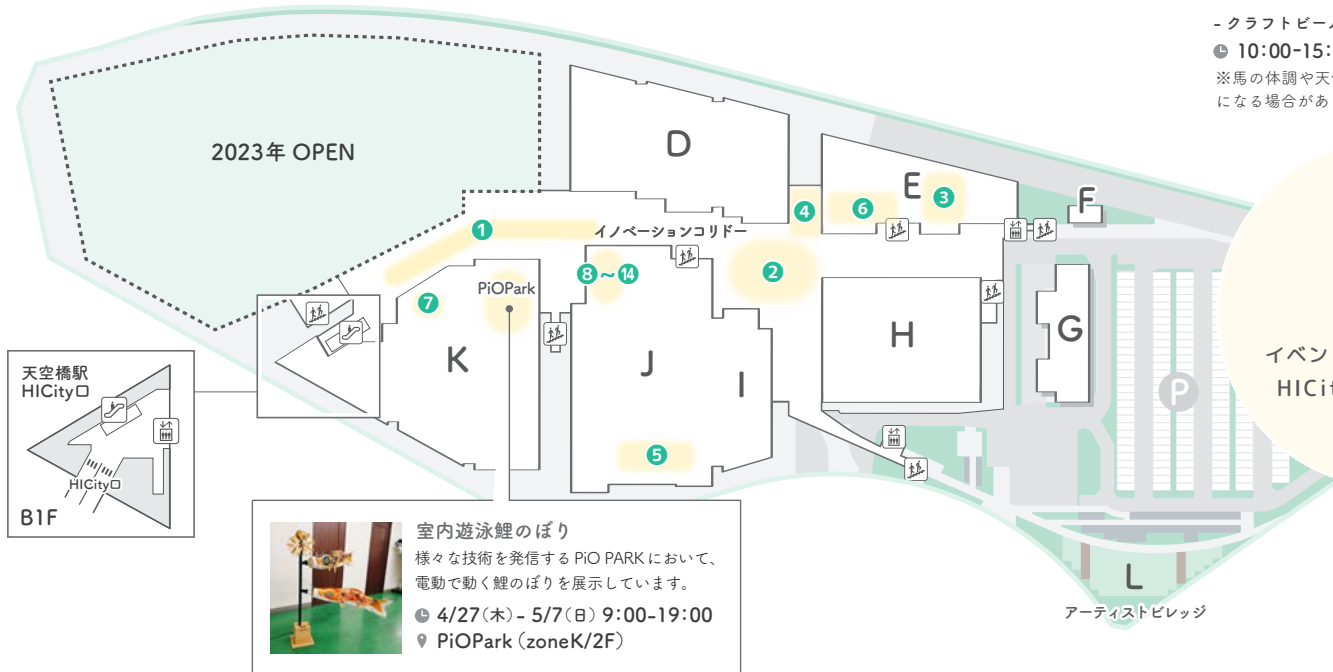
- クラフトビー
10:00-15:
※馬の体調や天
になる場合があ

2023年 OPEN

D

E

F

1 イノベーションコリドー

2

3

4

6

7

PiOPark

8 ~ 14

K

J

I

H

G

5

P

イベン
HICit

天空橋駅
HICity

HICity

B1F

室内遊泳鯉のぼり
様々な技術を発信する PiO PARK において、電動で動く鯉のぼりを展示しています。
4/27(木) - 5/7(日) 9:00-19:00
PiOPark (zoneK/2F)

L
アーティストビレッジ